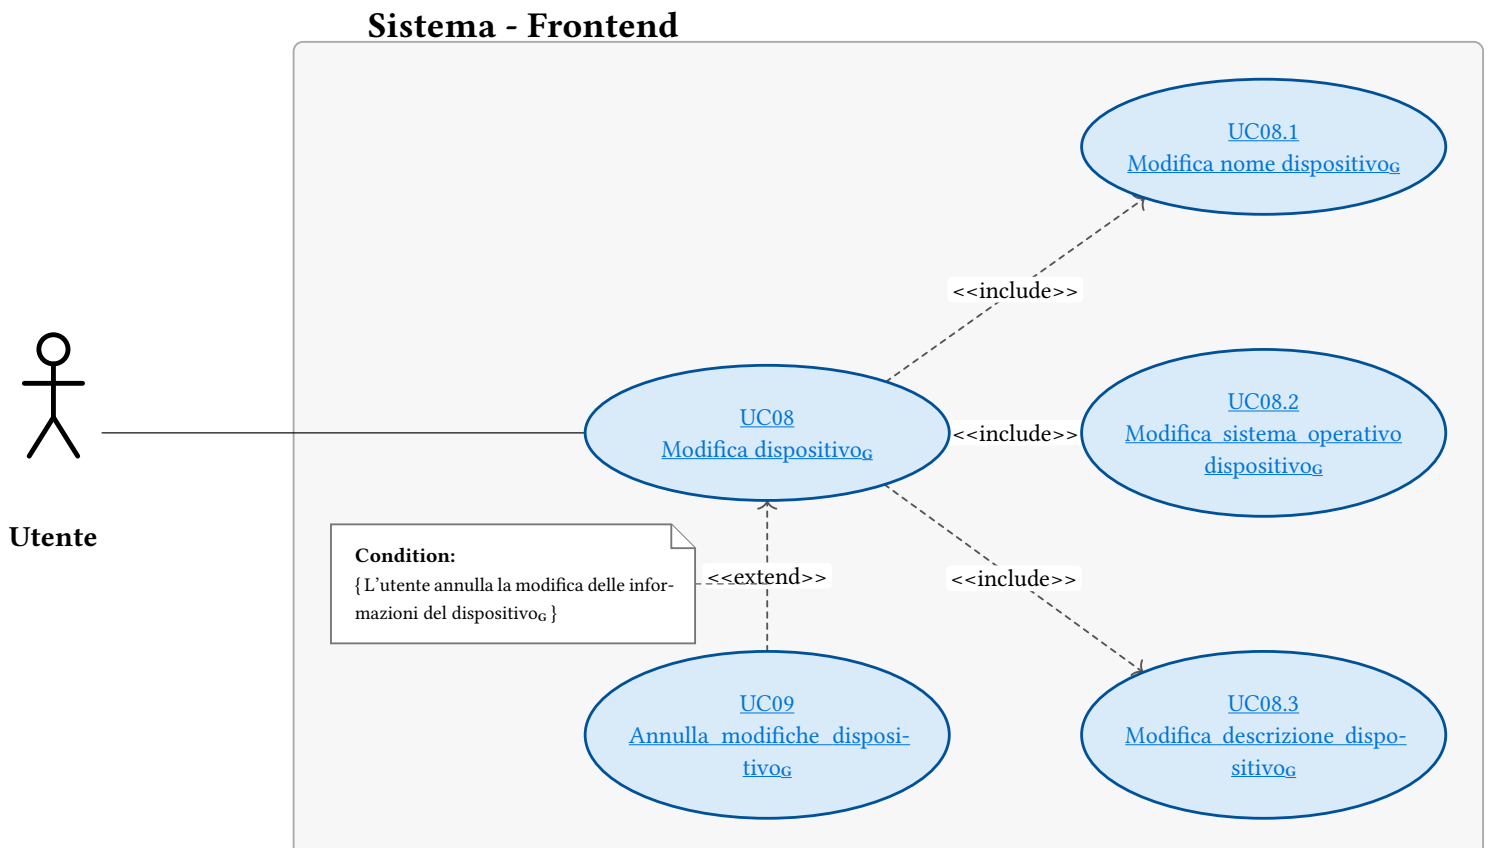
Sistema - Frontend

UC08.1
Modifica nome dispositivo$_G$

<<include>>

Utente

UC08
Modifica dispositivo$_G$

<<include>>

UC08.2
Modifica sistema operativo dispositivo$_G$

Condition:
{ L'utente annulla la modifica delle informazioni del dispositivo$_G$ }

<<extend>>

<<include>>

UC09
Annulla modifiche dispositivo$_G$

UC08.3
Modifica descrizione dispositivo$_G$